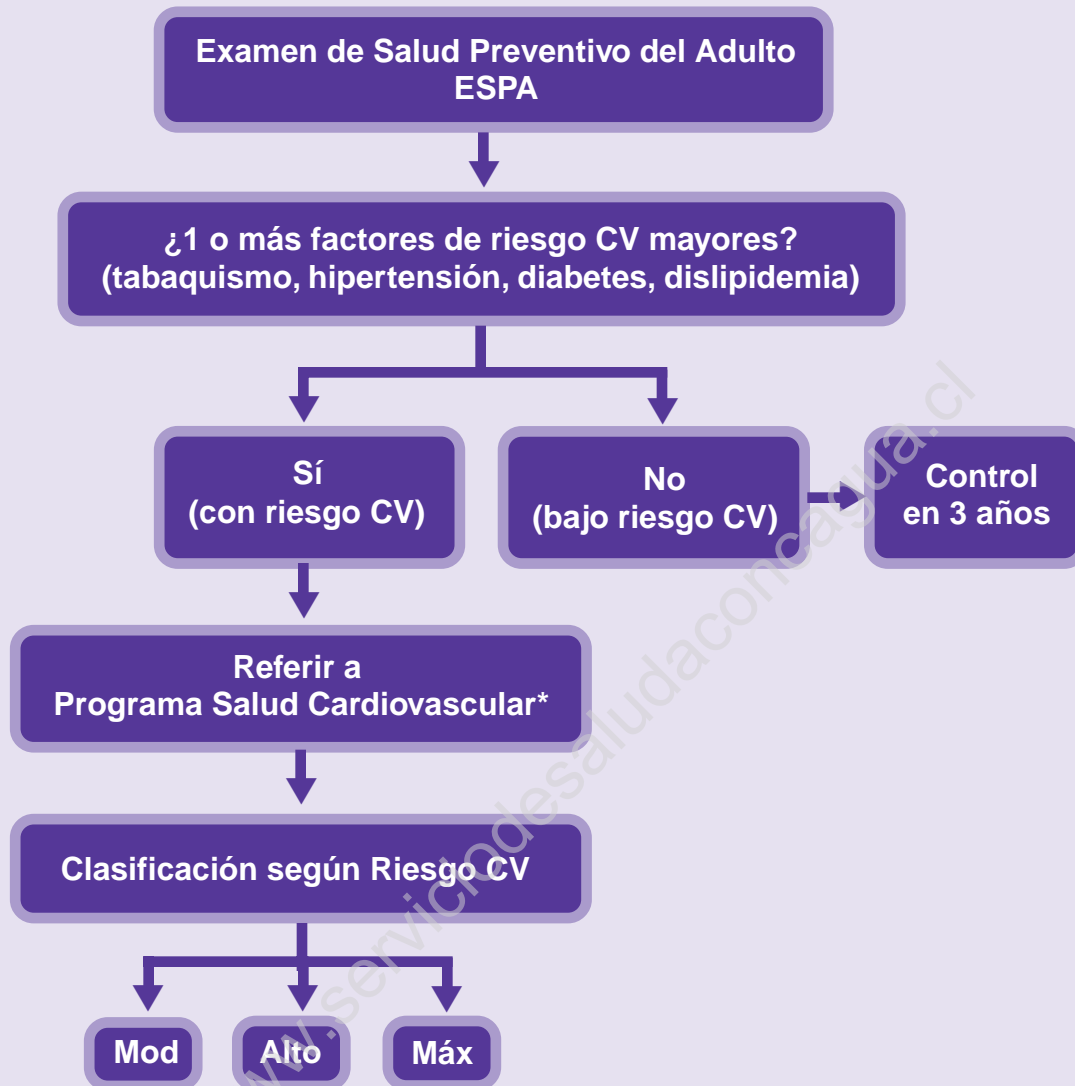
Examen de Salud Preventivo del Adulto
ESPA

¿1 o más factores de riesgo CV mayores?
(tabaquismo, hipertensión, diabetes, dislipidemia)

Sí
(con riesgo CV)

No
(bajo riesgo CV)

Control
en 3 años

Referir a
Programa Salud Cardiovascular*

Clasificación según Riesgo CV

Mod

Alto

Máx

www.serviciodesaludaconcagua.cl